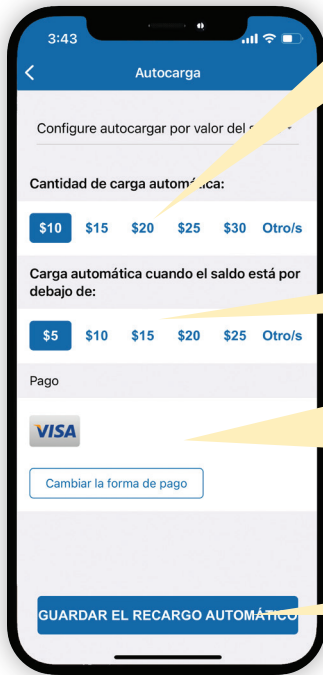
3:43

Autocarga

Configure autocargar por valor del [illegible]

Cantidad de carga automática:

$10 $15 $20 $25 $30 Otro/s

Carga automática cuando el saldo está por debajo de:

$5 $10 $15 $20 $25 Otro/s

Pago

VISA

Cambiar la forma de pago

GUARDAR EL RECARGO AUTOMÁTICO